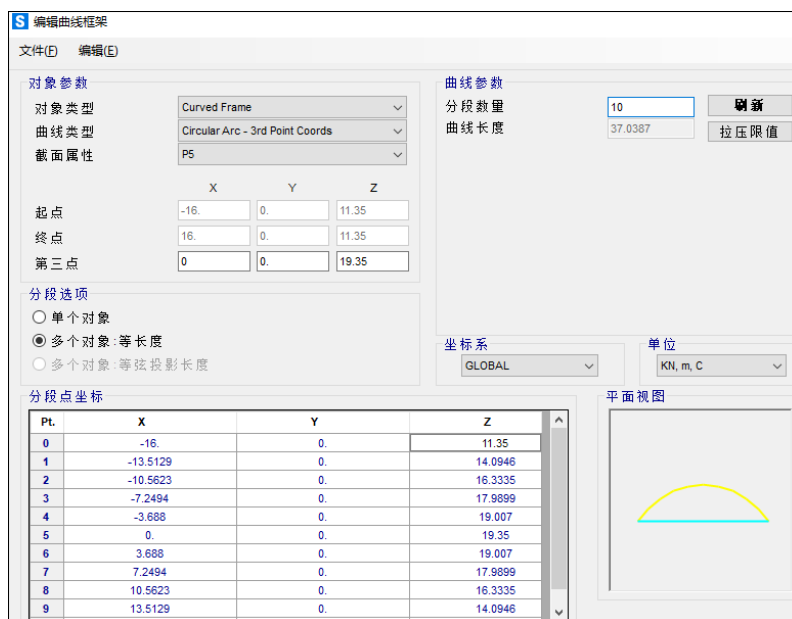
S 编辑曲线框架

文件(F) 编辑(E)

对象参数

对象类型 Curved Frame

曲线类型 Circular Arc - 3rd Point Coords

截面属性 P5

| | X | Y | Z |
|---|---|---|---|
| 起点 | -16. | 0. | 11.35 |
| 终点 | 16. | 0. | 11.35 |
| 第三点 | 0 | 0. | 19.35 |

曲线参数

分段数量 10 刷新

曲线长度 37.0387 拉压限值

分段选项

单个对象

多个对象:等长度

多个对象:等弦投影长度

坐标系 GLOBAL

单位 KN, m, C

分段点坐标

| Pt. | X | Y | Z |
|---|---|---|---|
| 0 | -16. | 0. | 11.35 |
| 1 | -13.5129 | 0. | 14.0946 |
| 2 | -10.5623 | 0. | 16.3335 |
| 3 | -7.2494 | 0. | 17.9899 |
| 4 | -3.688 | 0. | 19.007 |
| 5 | 0. | 0. | 19.35 |
| 6 | 3.688 | 0. | 19.007 |
| 7 | 7.2494 | 0. | 17.9899 |
| 8 | 10.5623 | 0. | 16.3335 |
| 9 | 13.5129 | 0. | 14.0946 |

平面视图